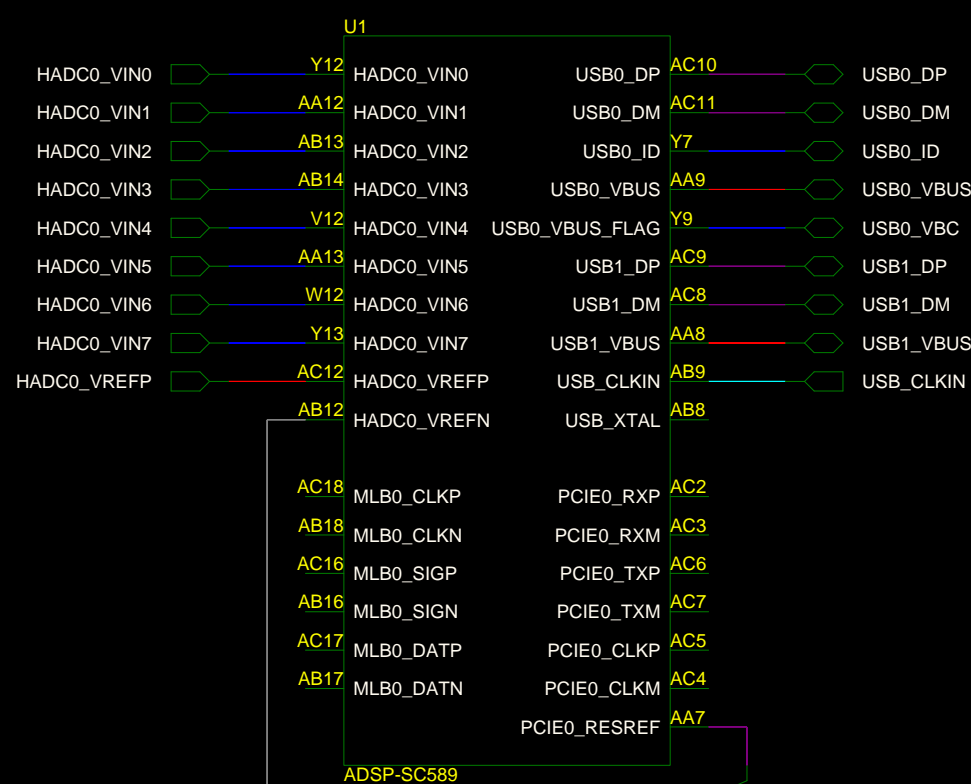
U1

HADC0_VIN0 Y12 HADC0_VIN0
HADC0_VIN1 AA12 HADC0_VIN1
HADC0_VIN2 AB13 HADC0_VIN2
HADC0_VIN3 AB14 HADC0_VIN3
HADC0_VIN4 V12 HADC0_VIN4
HADC0_VIN5 AA13 HADC0_VIN5
HADC0_VIN6 W12 HADC0_VIN6
HADC0_VIN7 Y13 HADC0_VIN7
HADC0_VREFP AC12 HADC0_VREFP
AB12 HADC0_VREFN

AC18 MLB0_CLKP
AB18 MLB0_CLKN
AC16 MLB0_SIGP
AB16 MLB0_SIGN
AC17 MLB0_DATP
AB17 MLB0_DATN

USB0_DP AC10 USB0_DP
USB0_DM AC11 USB0_DM
USB0_ID Y7 USB0_ID
USB0_VBUS AA9 USB0_VBUS
USB0_VBUS_FLAG Y9 USB0_VBC
USB1_DP AC9 USB1_DP
USB1_DM AC8 USB1_DM
USB1_VBUS AA8 USB1_VBUS
USB_CLKIN AB9 USB_CLKIN
USB_XTAL AB8

PCIE0_RXP AC2
PCIE0_RXM AC3
PCIE0_TXP AC6
PCIE0_TXM AC7
PCIE0_CLKP AC5
PCIE0_CLKM AC4
PCIE0_RESREF AA7

ADSP-SC589